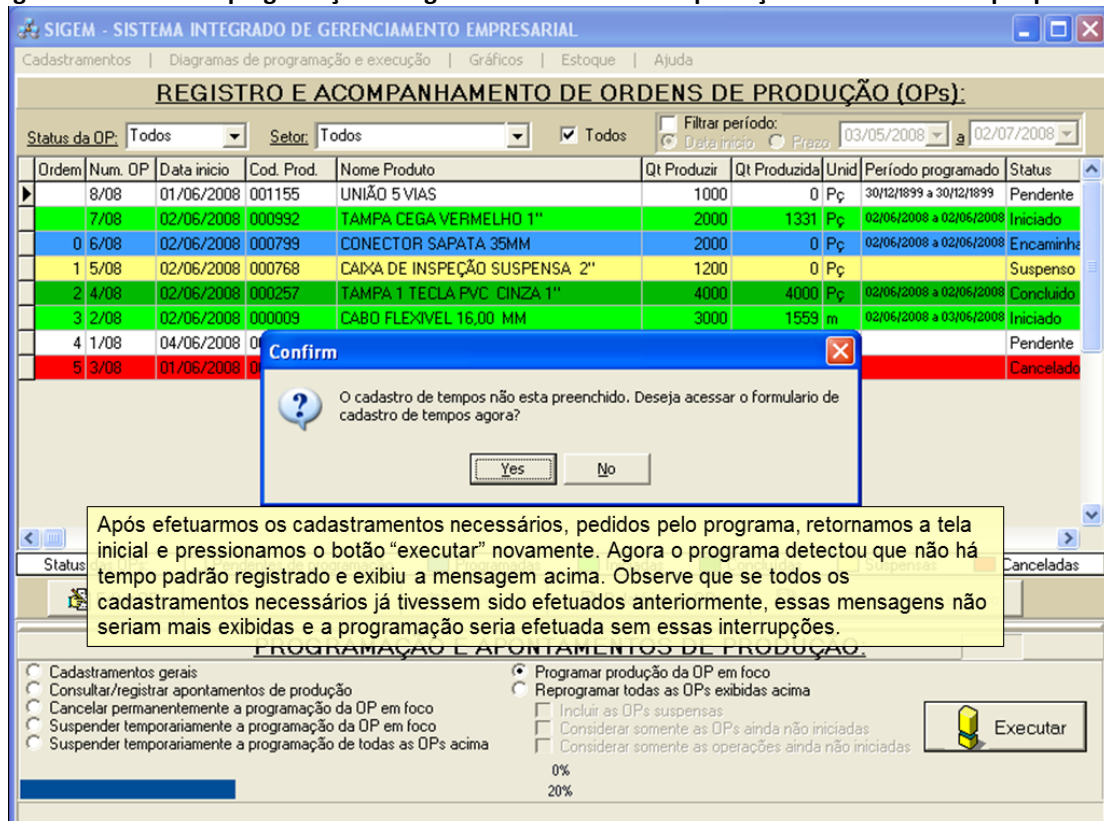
SIGEM - SISTEMA INTEGRADO DE GERENCIAMENTO EMPRESARIAL

Cadastramentos | Diagramas de programação e execução | Gráficos | Estoque | Ajuda

REGISTRO E ACOMPANHAMENTO DE ORDENS DE PRODUÇÃO (OPs):

Status da OP: Todos Setor: Todos Todos Filtrar período: Data inicio Prazo 03/05/2008 a 02/07/2008

| Ordem | Num. OP | Data inicio | Cod. Prod. | Nome Produto | Qt Produzir | Qt Produzida | Unid | Período programado | Status |
|---|---|---|---|---|---|---|---|---|---|
| | 8/08 | 01/06/2008 | 001155 | UNIÃO 5 VIAS | 1000 | 0 | Pç | 30/12/1899 a 30/12/1899 | Pendente |
| | 7/08 | 02/06/2008 | 000992 | TAMPA CEGA VERMELHO 1" | 2000 | 1331 | Pç | 02/06/2008 a 02/06/2008 | Iniciado |
| 0 | 6/08 | 02/06/2008 | 000799 | CONECTOR SAPATA 35MM | 2000 | 0 | Pç | 02/06/2008 a 02/06/2008 | Encaminha |
| 1 | 5/08 | 02/06/2008 | 000768 | CAIXA DE INSPEÇÃO SUSPENSA 2" | 1200 | 0 | Pç | | Suspenso |
| 2 | 4/08 | 02/06/2008 | 000257 | TAMPA 1 TECLA PVC CINZA 1" | 4000 | 4000 | Pç | 02/06/2008 a 02/06/2008 | Concluido |
| 3 | 2/08 | 02/06/2008 | 000009 | CABO FLEXIVEL 16,00 MM | 3000 | 1559 | m | 02/06/2008 a 03/06/2008 | Iniciado |
| 4 | 1/08 | 04/06/2008 | 0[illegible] | | | | | | Pendente |
| 5 | 3/08 | 01/06/2008 | 0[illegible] | | | | | | Cancelado |

Confirm

O cadastro de tempos não esta preenchido. Deseja acessar o formulario de cadastro de tempos agora?

Yes No

Após efetuarmos os cadastramentos necessários, pedidos pelo programa, retornamos a tela inicial e pressionamos o botão "executar" novamente. Agora o programa detectou que não há tempo padrão registrado e exibiu a mensagem acima. Observe que se todos os cadastramentos necessários já tivessem sido efetuados anteriormente, essas mensagens não seriam mais exibidas e a programação seria efetuada sem essas interrupções.

Status Canceladas

PROGRAMAÇÃO E APONTAMENTOS DE PRODUÇÃO:

Cadastramentos gerais
Consultar/registrar apontamentos de produção
Cancelar permanentemente a programação da OP em foco
Suspender temporariamente a programação da OP em foco
Suspender temporariamente a programação de todas as OPs acima

Programar produção da OP em foco
Reprogramar todas as OPs exibidas acima
Incluir as OPs suspensas
Considerar somente as OPs ainda não iniciadas
Considerar somente as operações ainda não iniciadas

Executar

0%
20%